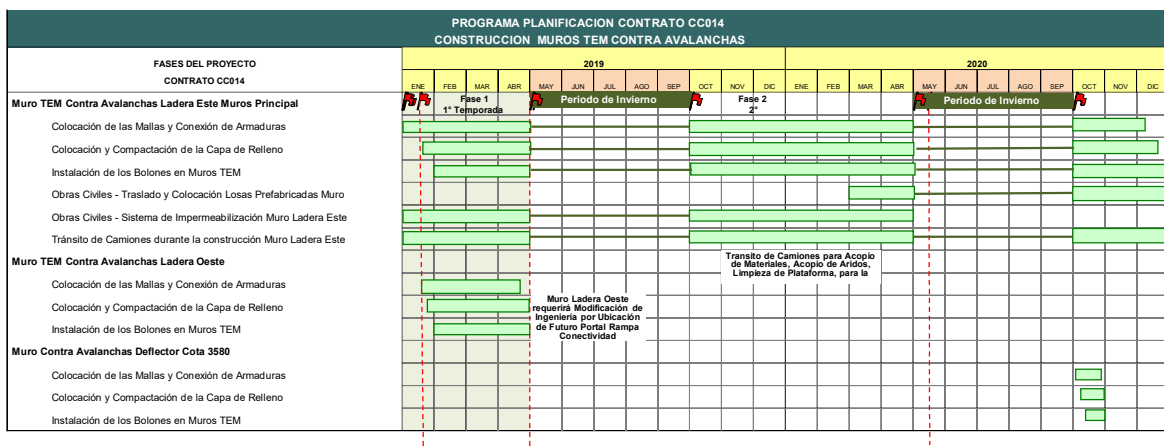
PROGRAMA PLANIFICACION CONTRATO CC014
CONSTRUCCION MUROS TEM CONTRA AVALANCHAS

| FASES DEL PROYECTO CONTRATO CC014 | 2019 | 2020 |
|---|---|---|
| | ENE FEB MAR ABR MAY JUN JUL AGO SEP OCT NOV DIC | ENE FEB MAR ABR MAY JUN JUL AGO SEP OCT NOV DIC |
| Muro TEM Contra Avalanchas Ladera Este Muros Principal | Fase 1 1° Temporada / Periodo de Invierno / Fase 2 2° | Periodo de Invierno |
| Colocación de las Mallas y Conexión de Armaduras | | |
| Colocación y Compactación de la Capa de Relleno | | |
| Instalación de los Bolones en Muros TEM | | |
| Obras Civiles - Traslado y Colocación Losas Prefabricadas Muro | | |
| Obras Civiles - Sistema de Impermeabilización Muro Ladera Este | | |
| Tránsito de Camiones durante la construcción Muro Ladera Este | | |
| Muro TEM Contra Avalanchas Ladera Oeste | Transito de Camiones para Acopio de Materiales, Acopio de Aridos, Limpieza de Plataforma, para la | |
| Colocación de las Mallas y Conexión de Armaduras | | |
| Colocación y Compactación de la Capa de Relleno | Muro Ladera Oeste requerirá Modificación de Ingeniería por Ubicación de Futuro Portal Rampa Conectividad | |
| Instalación de los Bolones en Muros TEM | | |
| Muro Contra Avalanchas Deflector Cota 3580 | | |
| Colocación de las Mallas y Conexión de Armaduras | | |
| Colocación y Compactación de la Capa de Relleno | | |
| Instalación de los Bolones en Muros TEM | | |